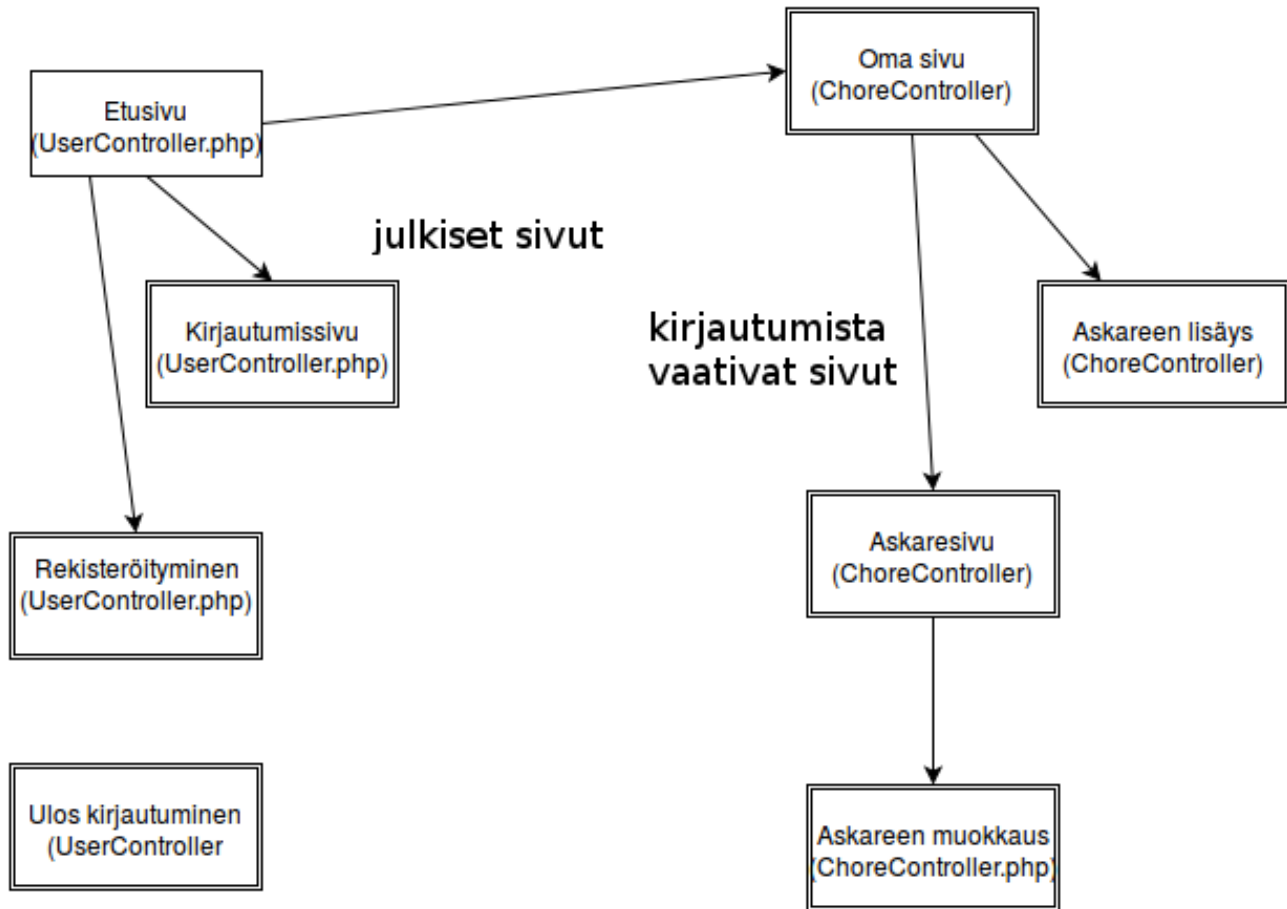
Etusivu
(UserController.php)

Oma sivu
(ChoreController)

julkiset sivut

Kirjautumissivu
(UserController.php)

kirjautumista
vaativat sivut

Askareen lisäys
(ChoreController)

Askaresivu
(ChoreController)

Rekisteröityminen
(UserController.php)

Ulos kirjautuminen
(UserController

Askareen muokkaus
(ChoreController.php)